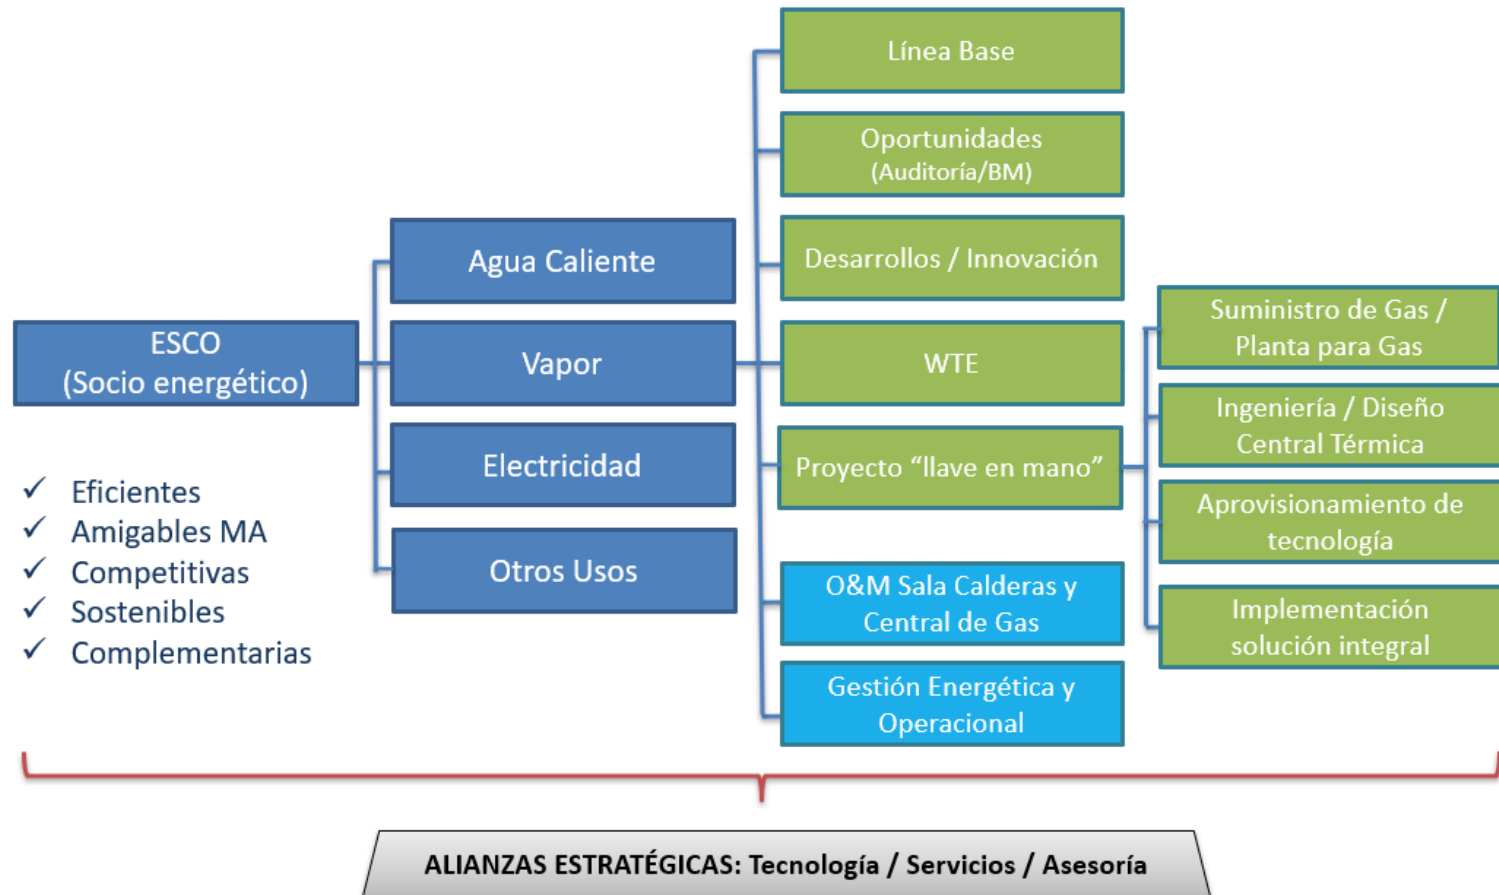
ESCO
(Socio energético)

✓ Eficientes
✓ Amigables MA
✓ Competitivas
✓ Sostenibles
✓ Complementarias

Agua Caliente

Vapor

Electricidad

Otros Usos

Línea Base

Oportunidades
(Auditoría/BM)

Desarrollos / Innovación

WTE

Proyecto “llave en mano”

O&M Sala Calderas y Central de Gas

Gestión Energética y Operacional

Suministro de Gas / Planta para Gas

Ingeniería / Diseño Central Térmica

Aprovisionamiento de tecnología

Implementación solución integral

ALIANZAS ESTRATÉGICAS: Tecnología / Servicios / Asesoría